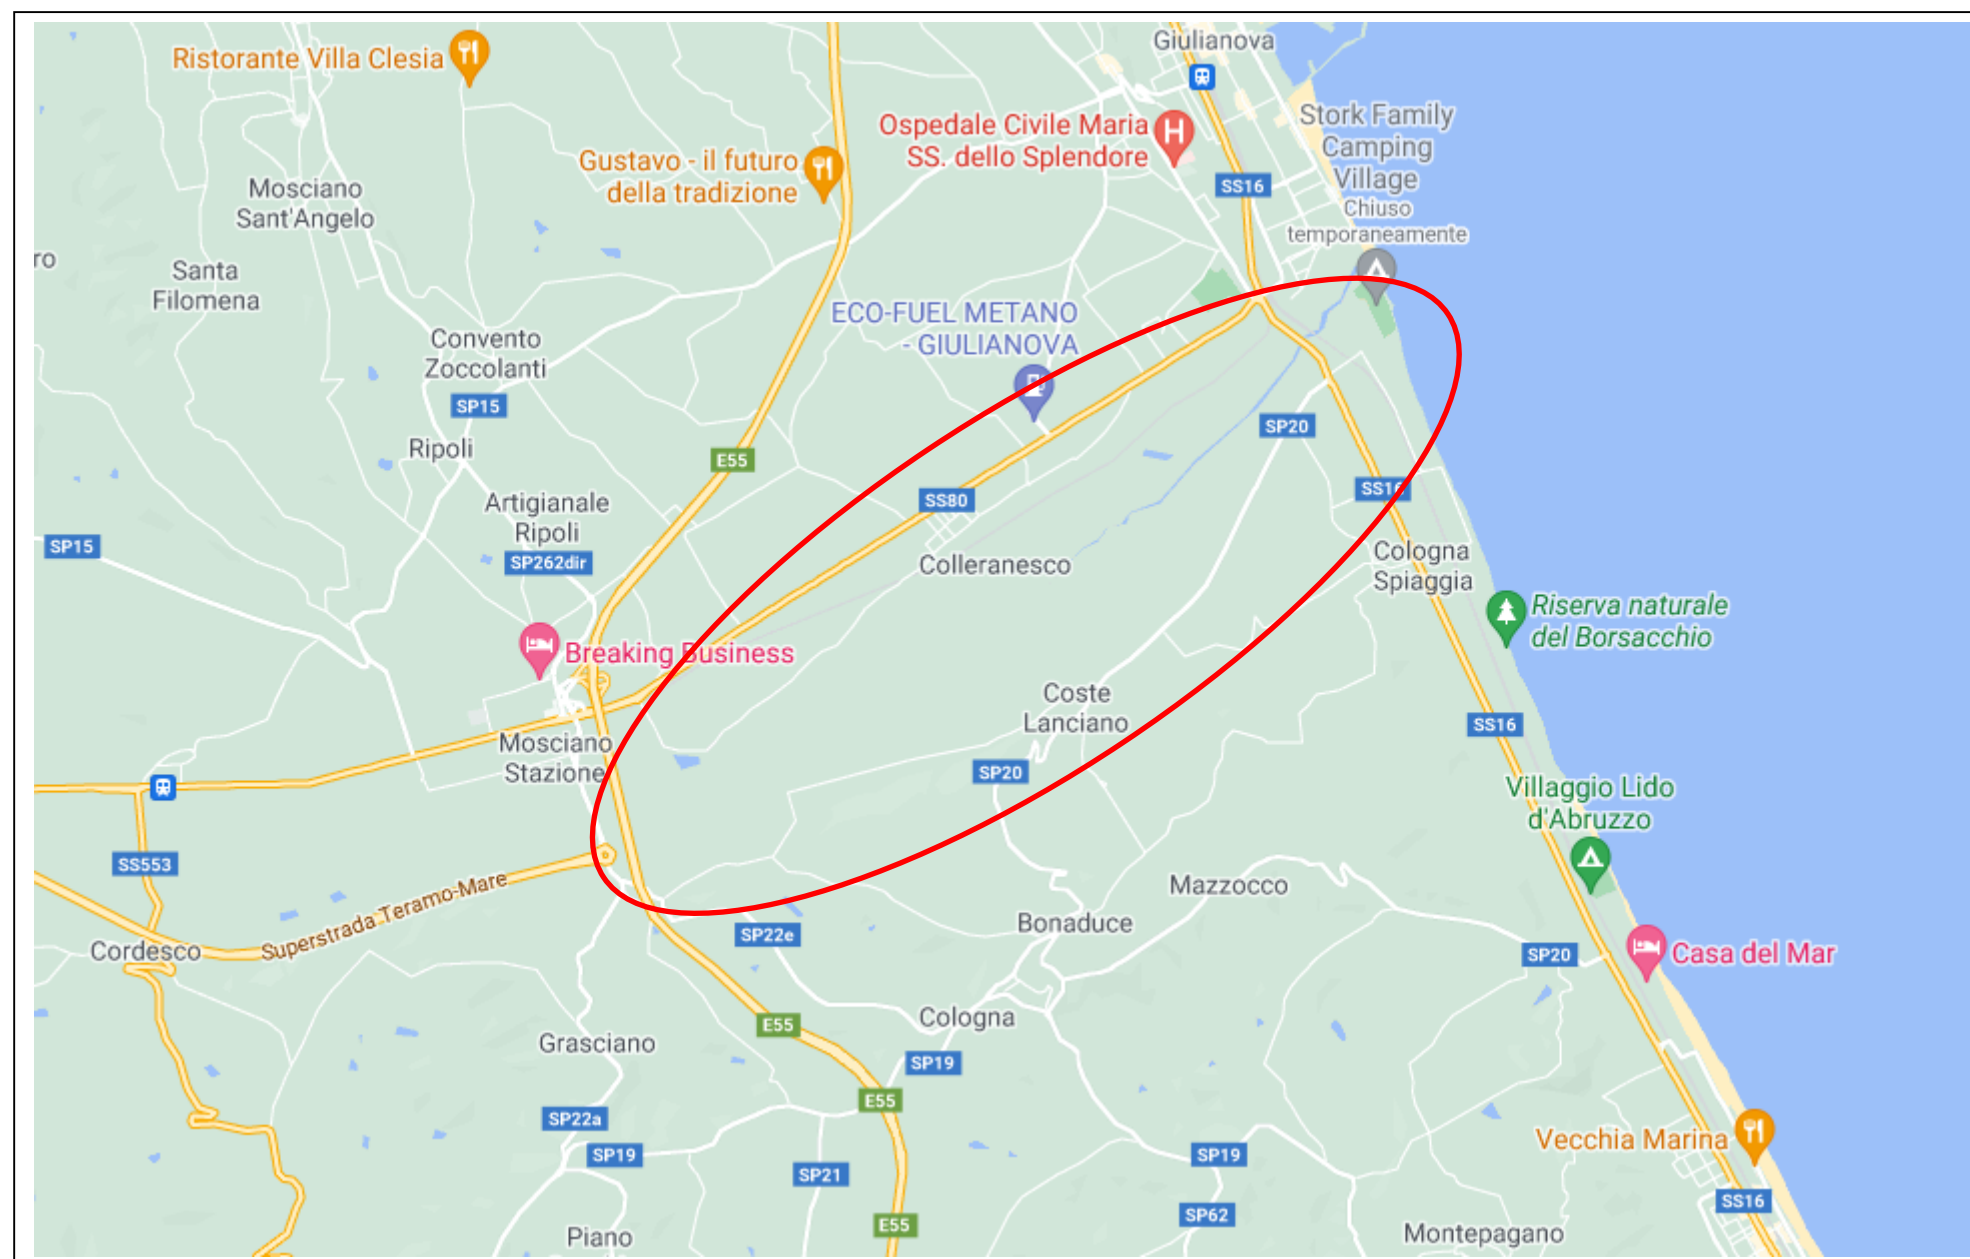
Ristorante Villa Clesia
Giulianova
Ospedale Civile Maria SS. dello Splendore
Stork Family Camping Village
Chiuso temporaneamente
Gustavo - il futuro della tradizione
Mosciano Sant'Angelo
SS16
ro
Santa Filomena
ECO-FUEL METANO - GIULIANOVA
Convento Zoccolanti
SP15
SP20
Ripoli
E55
SS80
SS16
Artigianale Ripoli
SP15
SP262dir
Colleranesco
Cologna Spiaggia
Riserva naturale del Borsacchio
Breaking Business
Coste Lanciano
SS16
Mosciano Stazione
SP20
Villaggio Lido d'Abruzzo
SS553
Mazzocco
Superstrada Teramo-Mare
Bonaduce
Cordesco
SP22e
SP20
Casa del Mar
E55
Cologna
Grasciano
SP19
E55
SP22a
SP19
SP21
SP19
Vecchia Marina
SP62
SS16
Piano
E55
Montepagano